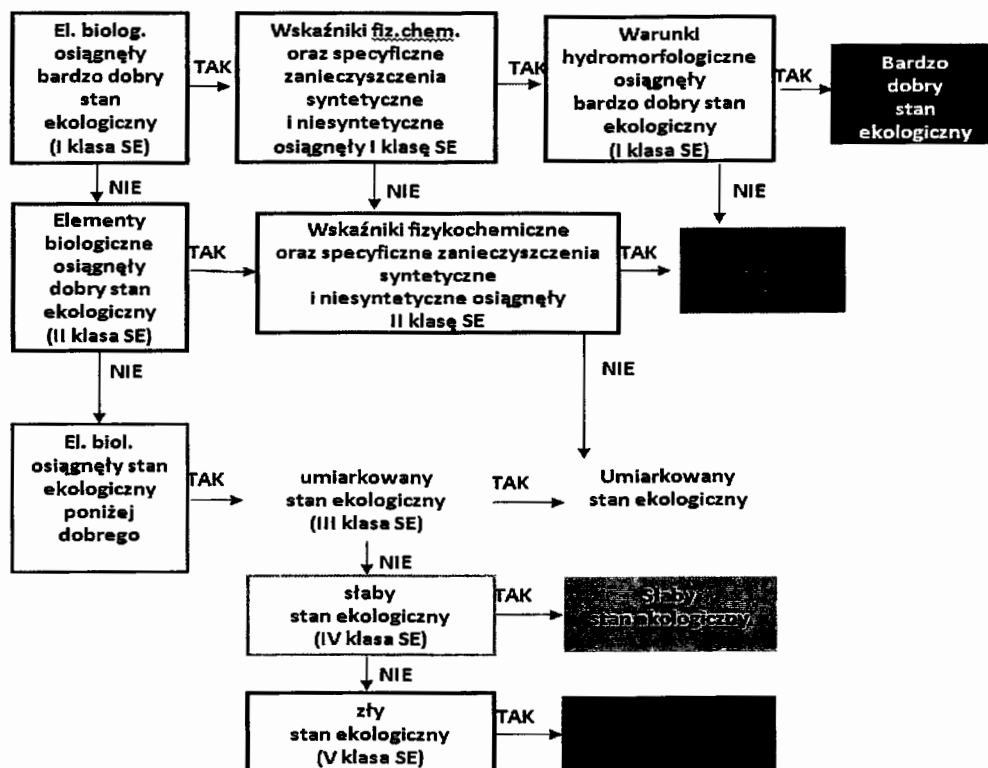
El. biolog. osiągnęły bardzo dobry stan ekologiczny (I klasa SE)

TAK

Wskaźniki fiz.chem. oraz specyficzne zanieczyszczenia syntetyczne i niesyntetyczne osiągnęły I klasę SE

TAK

Warunki hydromorfologiczne osiągnęły bardzo dobry stan ekologiczny (I klasa SE)

TAK

Bardzo dobry stan ekologiczny

NIE

NIE

NIE

Elementy biologiczne osiągnęły dobry stan ekologiczny (II klasa SE)

TAK

Wskaźniki fizykochemiczne oraz specyficzne zanieczyszczenia syntetyczne i niesyntetyczne osiągnęły II klasę SE

TAK

NIE

NIE

El. biol. osiągnęły stan ekologiczny poniżej dobrego

TAK

umiarkowany stan ekologiczny (III klasa SE)

TAK

Umiarkowany stan ekologiczny

NIE

słaby stan ekologiczny (IV klasa SE)

TAK

Słaby stan ekologiczny

NIE

zły stan ekologiczny (V klasa SE)

TAK